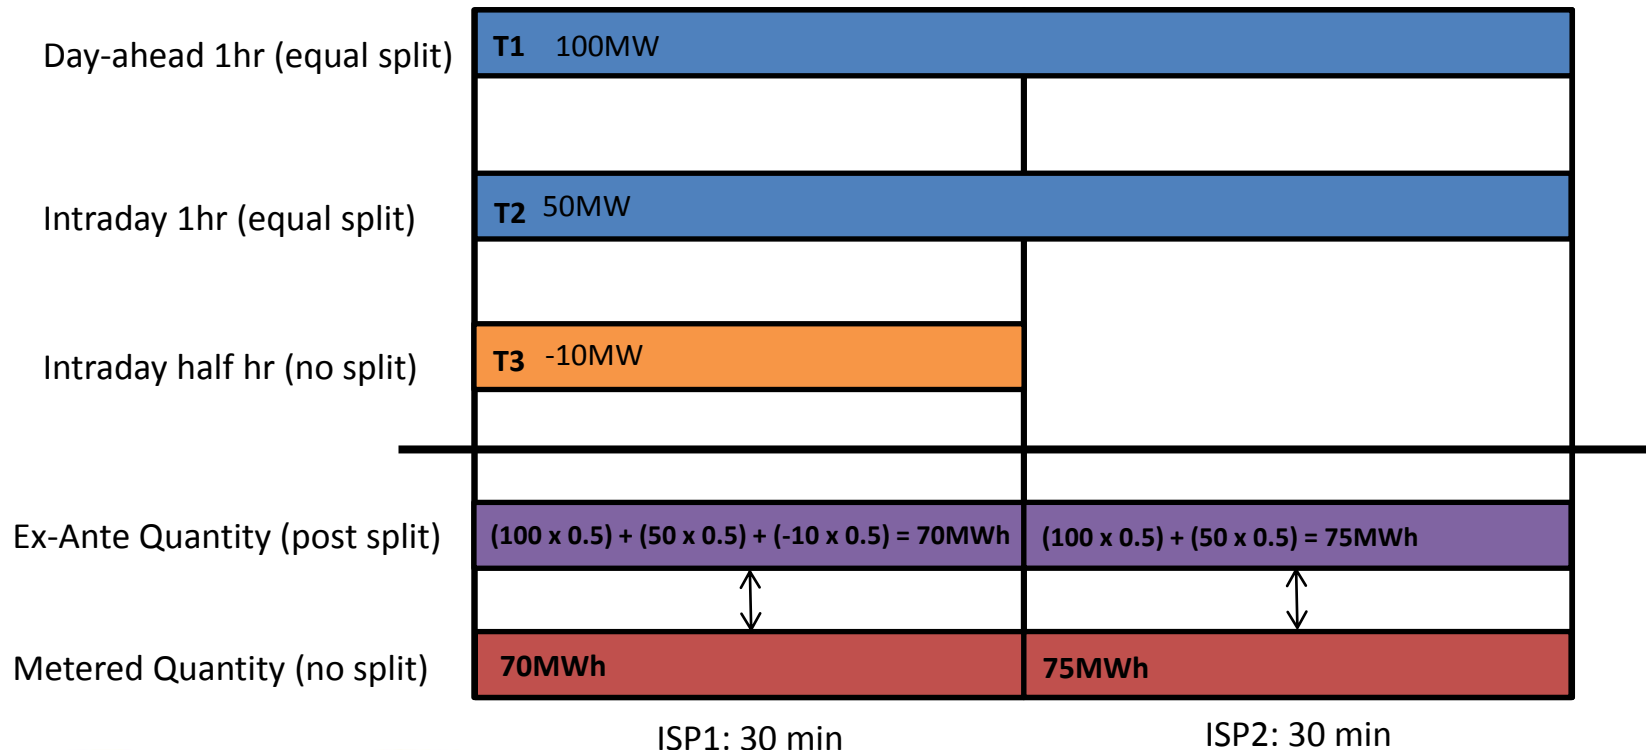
Day-ahead 1hr (equal split)

T1 100MW

Intraday 1hr (equal split)

T2 50MW

Intraday half hr (no split)

T3 -10MW

Ex-Ante Quantity (post split)

(100 x 0.5) + (50 x 0.5) + (-10 x 0.5) = 70MWh

(100 x 0.5) + (50 x 0.5) = 75MWh

Metered Quantity (no split)

70MWh

75MWh

ISP1: 30 min

ISP2: 30 min